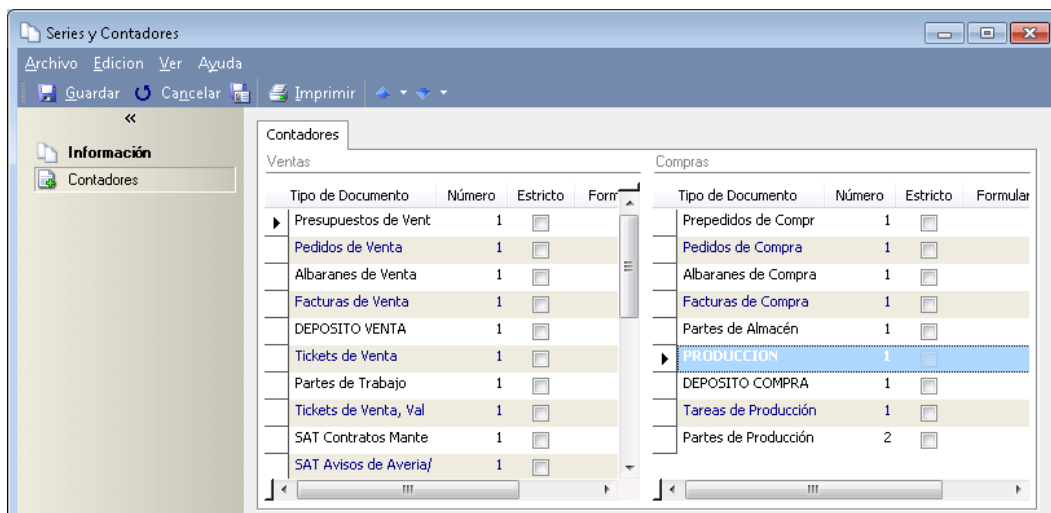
Series y Contadores

Archivo Edicion Ver Ayuda

Guardar Cancelar Imprimir

«

Información

Contadores

Contadores

Ventas

| Tipo de Documento | Número | Estricto | Forn |
|---|---|---|---|
| Presupuestos de Vent | 1 | | |
| Pedidos de Venta | 1 | | |
| Albaranes de Venta | 1 | | |
| Facturas de Venta | 1 | | |
| DEPOSITO VENTA | 1 | | |
| Tickets de Venta | 1 | | |
| Partes de Trabajo | 1 | | |
| Tickets de Venta, Val | 1 | | |
| SAT Contratos Mante | 1 | | |
| SAT Avisos de Averia/ | 1 | | |

Compras

| Tipo de Documento | Número | Estricto | Formular |
|---|---|---|---|
| Prepedidos de Compr | 1 | | |
| Pedidos de Compra | 1 | | |
| Albaranes de Compra | 1 | | |
| Facturas de Compra | 1 | | |
| Partes de Almacén | 1 | | |
| PRODUCCION | 1 | | |
| DEPOSITO COMPRA | 1 | | |
| Tareas de Producción | 1 | | |
| Partes de Producción | 2 | | |